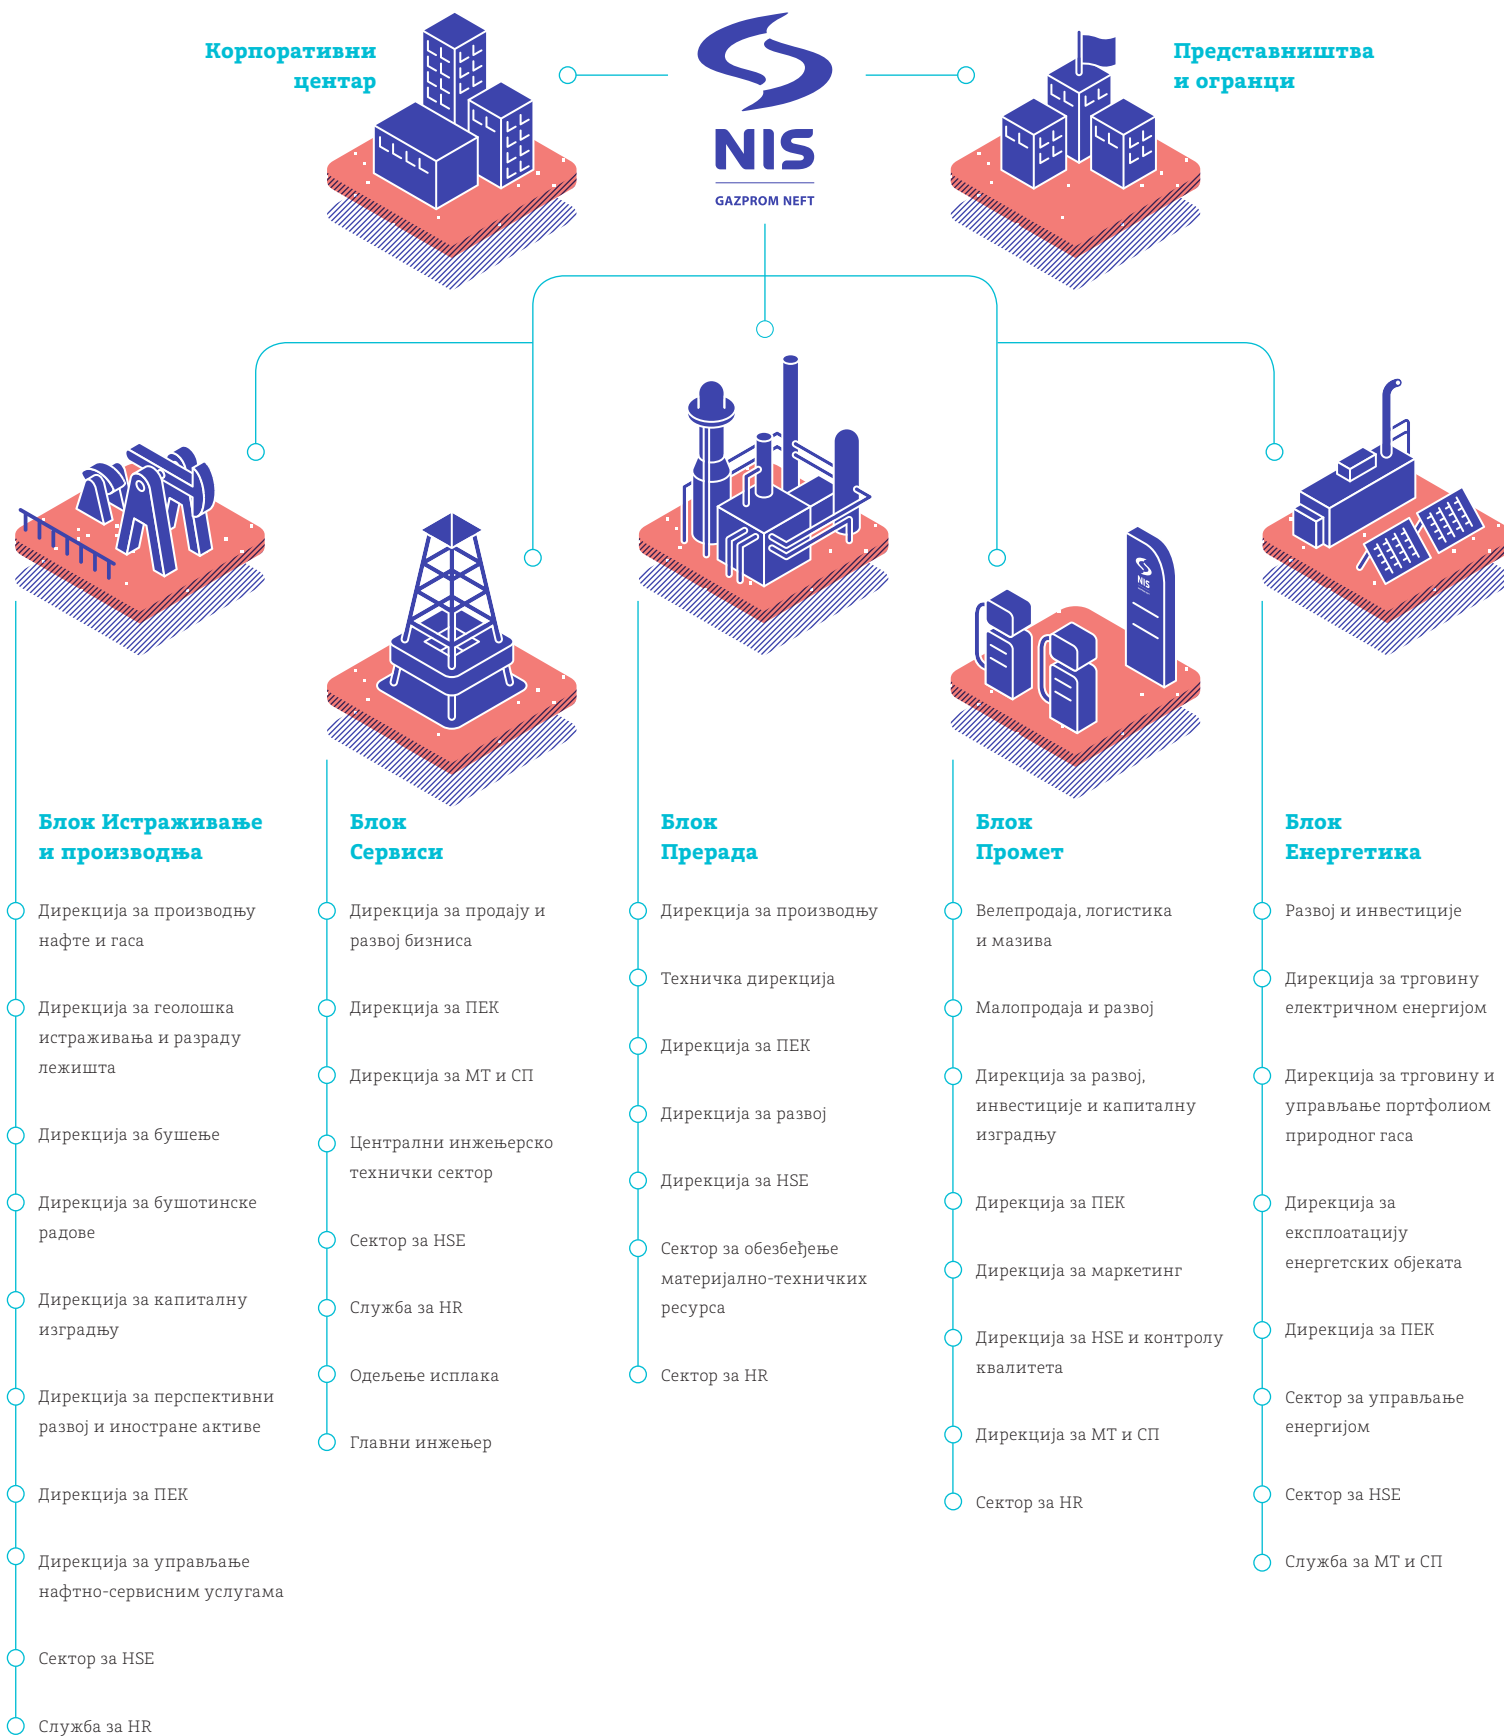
Корпоративни центар

NIS
GAZPROM NEFT

Представништва и огранци

Блок Истраживање и производња

Дирекција за производњу нафте и гаса

Дирекција за геолошка истраживања и разраду лежишта

Дирекција за бушење

Дирекција за бушотинске радове

Дирекција за капиталну изградњу

Дирекција за перспективни развој и иностране активе

Дирекција за ПЕК

Дирекција за управљање нафтно-сервисним услугама

Сектор за HSE

Служба за HR

Блок Сервиси

Дирекција за продају и развој бизниса

Дирекција за ПЕК

Дирекција за МТ и СП

Централни инжењерско технички сектор

Сектор за HSE

Служба за HR

Одељење исплака

Главни инжењер

Блок Прерада

Дирекција за производњу

Техничка дирекција

Дирекција за ПЕК

Дирекција за развој

Дирекција за HSE

Сектор за обезбеђење материјално-техничких ресурса

Сектор за HR

Блок Промет

Велепродаја, логистика и мазива

Малопродаја и развој

Дирекција за развој, инвестиције и капиталну изградњу

Дирекција за ПЕК

Дирекција за маркетинг

Дирекција за HSE и контролу квалитета

Дирекција за МТ и СП

Сектор за HR

Блок Енергетика

Развој и инвестиције

Дирекција за трговину електричном енергијом

Дирекција за трговину и управљање портфолиом природног гаса

Дирекција за експлоатацију енергетских објеката

Дирекција за ПЕК

Сектор за управљање енергијом

Сектор за HSE

Служба за МТ и СП